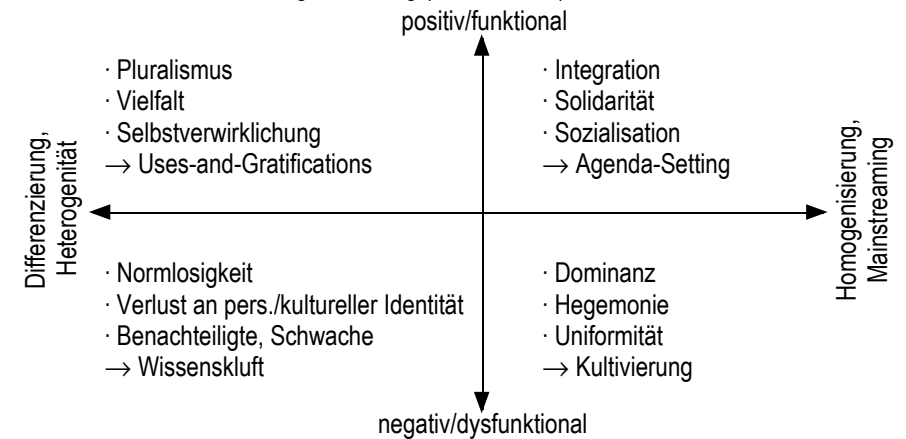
positiv/funktional

· Pluralismus
· Vielfalt
· Selbstverwirklichung
→ Uses-and-Gratifications

· Integration
· Solidarität
· Sozialisation
→ Agenda-Setting

Differenzierung, Heterogenität

Homogenisierung, Mainstreaming

· Normlosigkeit
· Verlust an pers./kultureller Identität
· Benachteiligte, Schwache
→ Wissenskluft

· Dominanz
· Hegemonie
· Uniformität
→ Kultivierung

negativ/dysfunktional